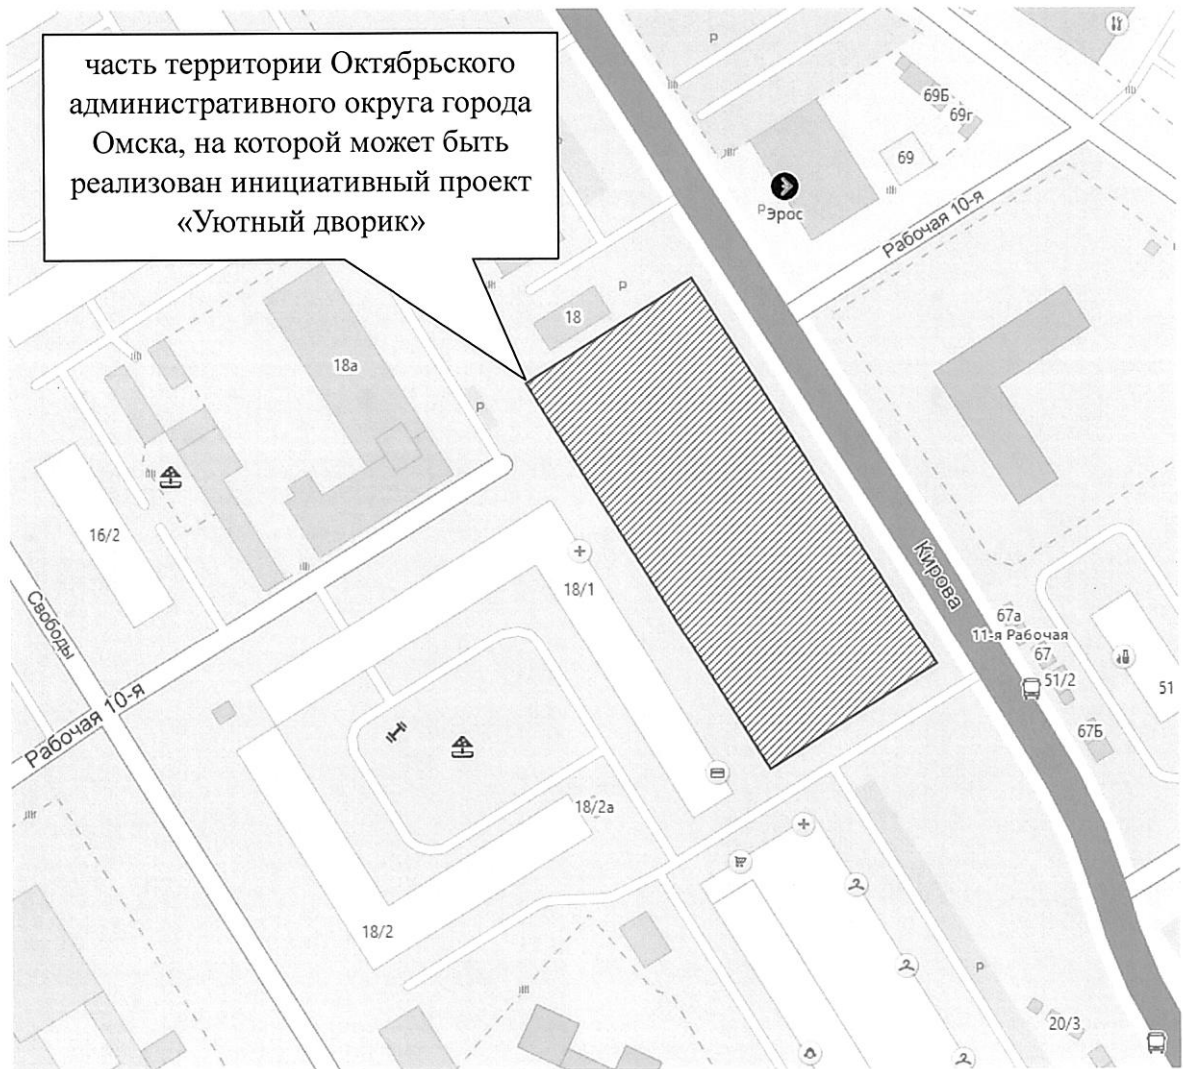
часть территории Октябрьского административного округа города Омска, на которой может быть реализован инициативный проект «Уютный дворик»

Р
69Б
69г
69
Р
Эрос
Рабочая 10-я
18
Р
18а
Р
16/2
Свободы
18/1
Кирова
67а
11-я Рабочая
67
51/2
51
67Б
Рабочая 10-я
18/2а
18/2
Р
20/3